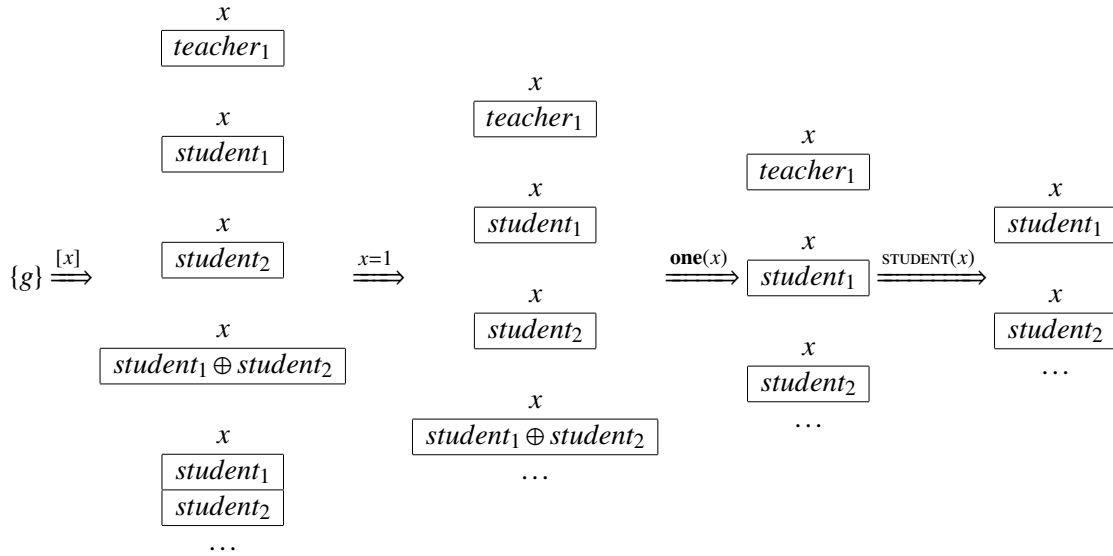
$\{g\} \stackrel{[x]}{\Longrightarrow}$

$x$
$teacher_1$

$x$
$student_1$

$x$
$student_2$

$x$
$student_1 \oplus student_2$

$x$
$student_1$
$student_2$

$\dots$

$\stackrel{x=1}{\Longrightarrow}$

$x$
$teacher_1$

$x$
$student_1$

$x$
$student_2$

$x$
$student_1 \oplus student_2$

$\dots$

$\stackrel{\mathbf{one}(x)}{\Longrightarrow}$

$x$
$teacher_1$

$x$
$student_1$

$x$
$student_2$

$\dots$

$\stackrel{\text{STUDENT}(x)}{\Longrightarrow}$

$x$
$student_1$

$x$
$student_2$

$\dots$